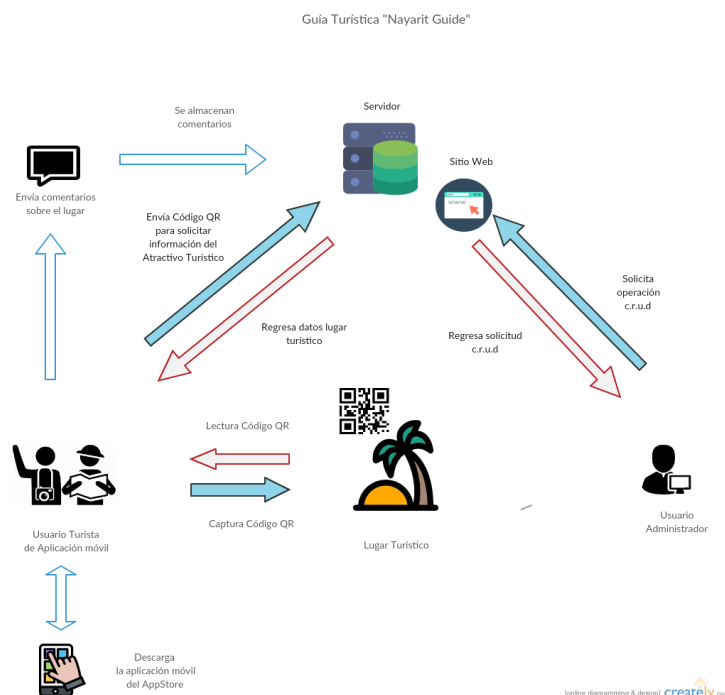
Guía Turística "Nayarit Guide"

Se almacenan comentarios

Servidor

Envía comentarios sobre el lugar

Sitio Web

www

Envía Código QR para solicitar información del Atractivo Turístico

Regresa datos lugar turístico

Solicita operación c.r.u.d

Regresa solicitud c.r.u.d

Lectura Código QR

Captura Código QR

Usuario Turista de Aplicación móvil

Lugar Turístico

Usuario Administrador

Descarga la aplicación móvil del AppStore

[online diagramming & design] creately.com